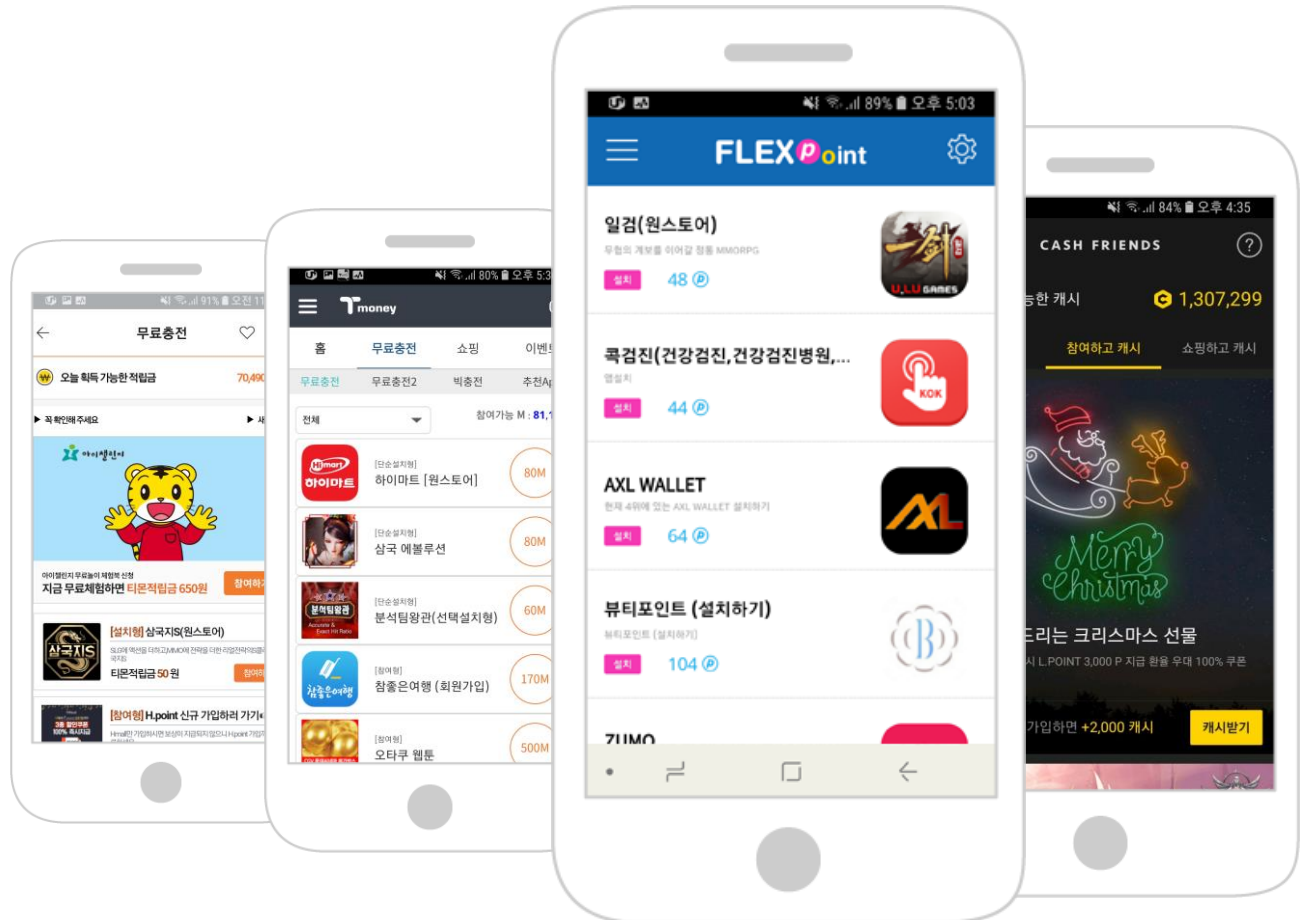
91% 오전 11

무료충전

오늘 획득 가능한 적립금 70,490

▶ 꼭 확인해 주세요

아이챌린지

아이챌린지 무료놀이 체험북 신청
지금 무료체험하면 티몬적립금 650원
참여하기

[설치형] 삼국지S(원스토어)
삼국지S
티몬적립금 50원

[참여형] H.point 신규 가입하러 가기

80% 오후 5:3

T money

홈 무료충전 쇼핑 이벤트

무료충전 무료충전2 빅충전 추천App

전체

참여가능 M : 81,1

[단순설치형]
하이마트 [원스토어]
80M

[단순설치형]
삼국 예불루션
80M

[단순설치형]
분석팀왕관(선택설치형)
60M

[참여형]
참좋은여행 (회원가입)
170M

[참여형]
오타쿠 웹툰
500M

89% 오후 5:03

FLEX Point

일검(원스토어)
무협의 계보를 이어갈 정통 MMORPG
설치 48

콕검진(건강검진,건강검진병원,...
앱설치
설치 44

AXL WALLET
현재 4위에 있는 AXL WALLET 설치하기
설치 64

뷰티포인트 (설치하기)
뷰티포인트 [설치하기]
설치 104

ZUMO

84% 오후 4:35

CASH FRIENDS

능한 캐시 1,307,299

참여하고 캐시 쇼핑하고 캐시

Merry Christmas

드리는 크리스마스 선물
시 L.POINT 3,000 P 지급 환율 우대 100% 쿠폰

가입하면 +2,000 캐시 캐시받기